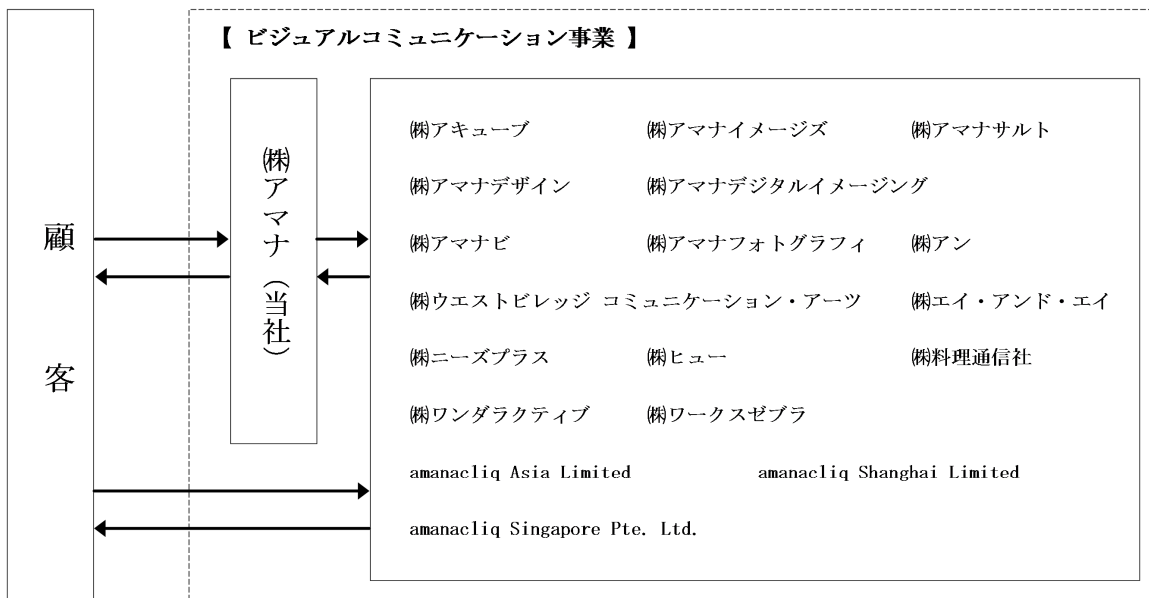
【 ビジュアルコミュニケーション事業 】

顧客

㈱アマナ（当社）

㈱アキューブ　㈱アマナイメージズ　㈱アマナサルト

㈱アマナデザイン　㈱アマナデジタルイメージング

㈱アマナビ　㈱アマナフォトグラフィ　㈱アン

㈱ウエストビレッジ コミュニケーション・アーツ　㈱エイ・アンド・エイ

㈱ニーズプラス　㈱ヒュー　㈱料理通信社

㈱ワンダラクティブ　㈱ワークスゼブラ

amanacliq Asia Limited　amanacliq Shanghai Limited

amanacliq Singapore Pte. Ltd.